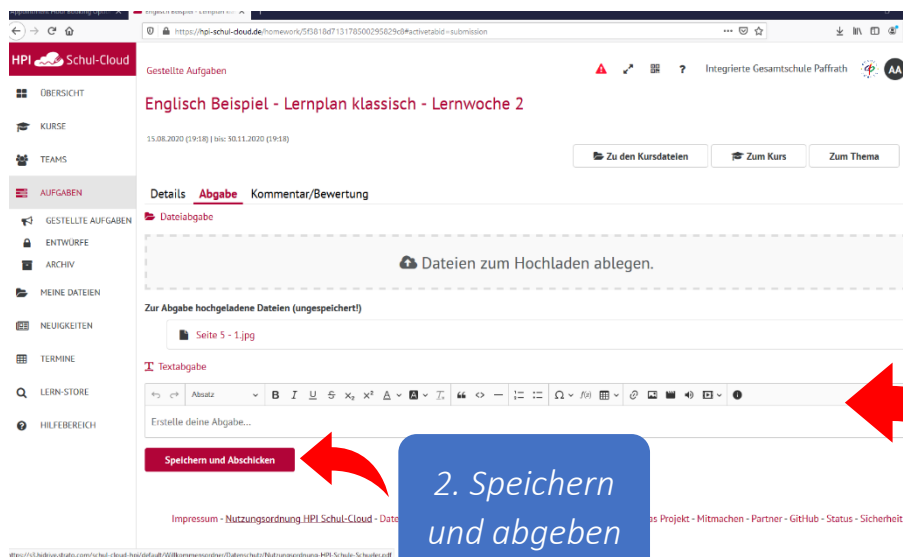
https://hpi-schul-cloud.de/homework/5f3818d713178500295829c8#activetabid=submission

HPI Schul-Cloud

ÜBERSICHT
KURSE
TEAMS
AUFGABEN
GESTELLTE AUFGABEN
ENTWÜRFE
ARCHIV
MEINE DATEIEN
NEUIGKEITEN
TERMINE
LERN-STORE
HILFEBEREICH

Gestellte Aufgaben

? Integrierte Gesamtschule Paffrath AA

Englisch Beispiel - Lernplan klassisch - Lernwoche 2

15.08.2020 (19:18) | bis: 30.11.2020 (19:18)

Zu den Kursdateien
Zum Kurs
Zum Thema

Details Abgabe Kommentar/Bewertung

Dateiabgabe

Dateien zum Hochladen ablegen.

Zur Abgabe hochgeladene Dateien (ungespeichert!)

Seite 5 - 1.jpg

Textabgabe

Absatz

Erstelle deine Abgabe...

Speichern und Abschicken

2. Speichern und abgeben

Impressum - Nutzungsordnung HPI Schul-Cloud - Date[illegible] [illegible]as Projekt - Mitmachen - Partner - GitHub - Status - Sicherheit